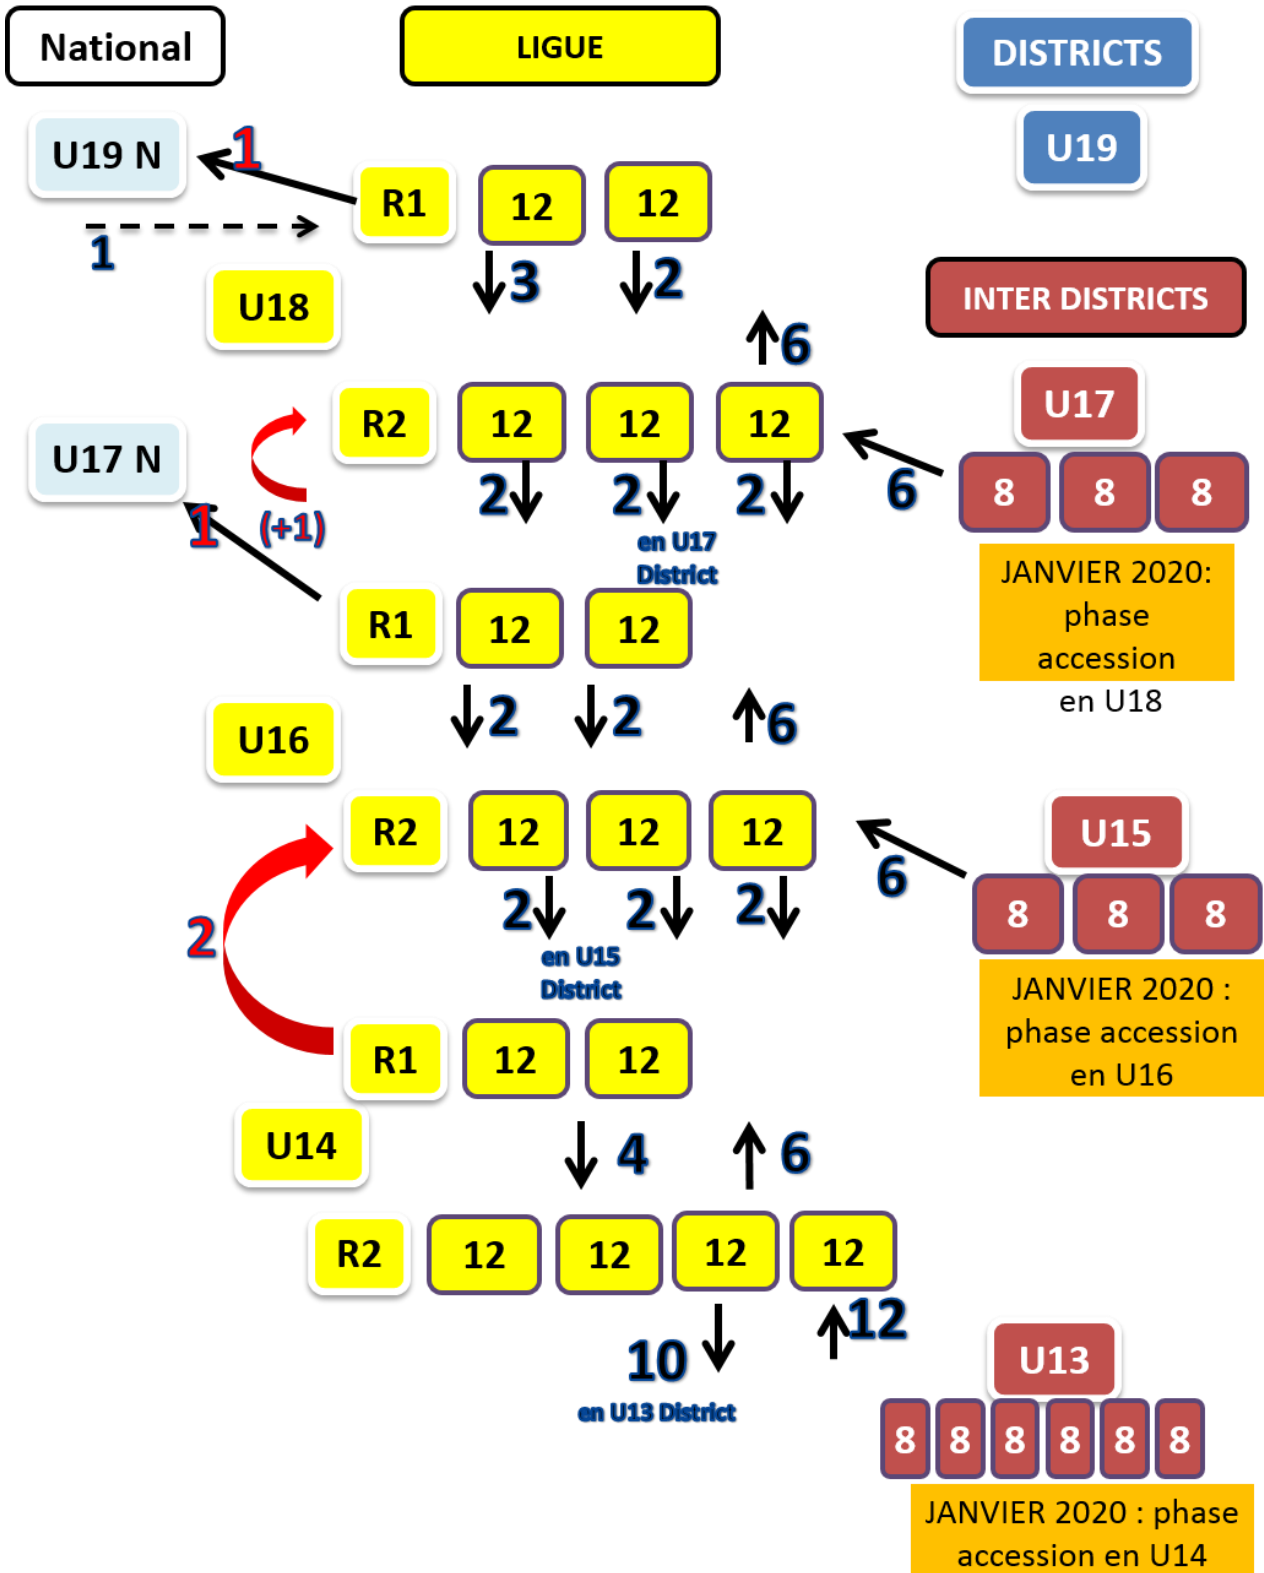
National

LIGUE

DISTRICTS

U19

U19 N

1

R1

12

12

1

U18

3

2

INTER DISTRICTS

6

U17

R2

12

12

12

U17 N

6

8

8

8

1

(+1)

2

2

2

en U17 District

R1

12

12

JANVIER 2020: phase accession en U18

2

2

6

U16

R2

12

12

12

U15

6

8

8

8

2

2

2

2

en U15 District

JANVIER 2020 : phase accession en U16

R1

12

12

U14

4

6

R2

12

12

12

12

12

10

en U13 District

U13

8

8

8

8

8

8

JANVIER 2020 : phase accession en U14